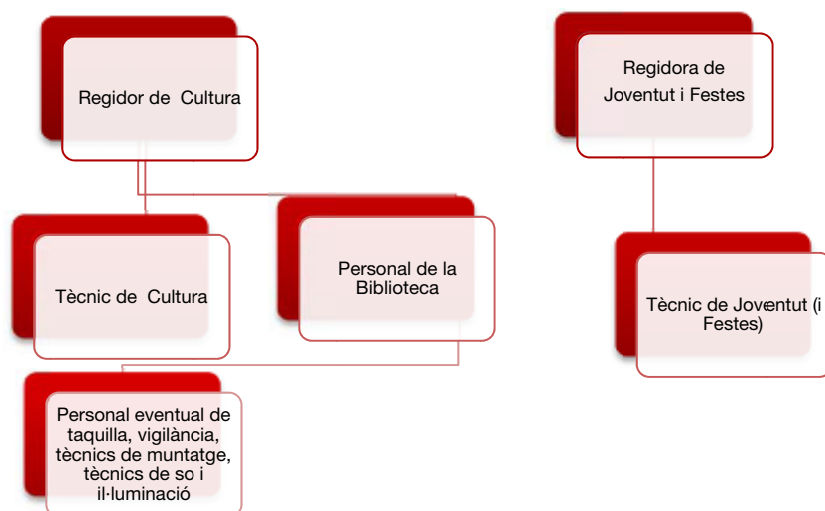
Regidor de Cultura

Regidora de Joventut i Festes

Tècnic de Cultura

Personal de la Biblioteca

Tècnic de Joventut (i Festes)

Personal eventual de taquilla, vigilància, tècnics de muntatge, tècnics de so i il·luminació